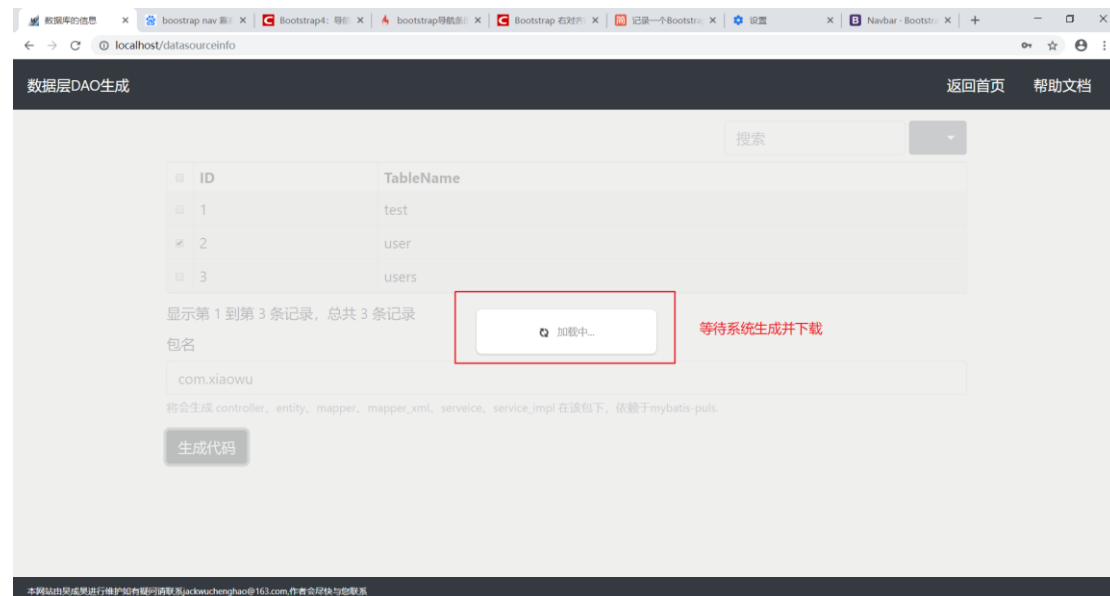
数据库的信息 × | boostrap nav 新 × | Bootstrap4: 导航 × | bootstrap导航新 × | Bootstrap 右对齐 × | 记录一个Bootstra × | 设置 × | Navbar - Bootstra × | +

← → C ⓘ localhost/datasourceinfo

数据层DAO生成

返回首页 帮助文档

搜索

| | ID | TableName |
|---|---|---|
| | 1 | test |
| ✓ | 2 | user |
| | 3 | users |

显示第 1 到第 3 条记录，总共 3 条记录

加载中...

等待系统生成并下载

包名

com.xiaowu

将会生成 controller、entity、mapper、mapper_xml、serveice、service_impl 在该包下，依赖于mybatis-puls.

生成代码

本网站由吴成昊进行维护如有疑问请联系jackwuchenghao@163.com,作者会尽快与您联系